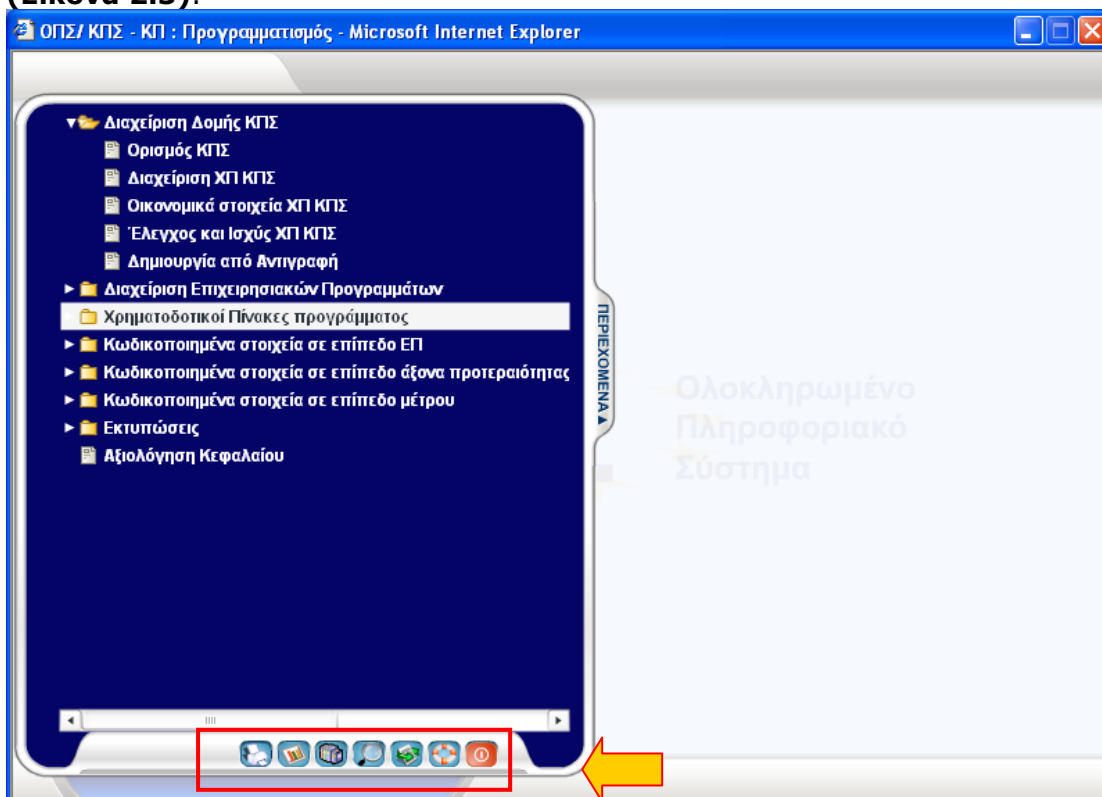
(Εικόνα 2.3).

ΟΠΣ/ ΚΠΣ - ΚΠ : Προγραμματισμός - Microsoft Internet Explorer

Διαχείριση Δομής ΚΠΣ
Ορισμός ΚΠΣ
Διαχείριση ΧΠ ΚΠΣ
Οικονομικά στοιχεία ΧΠ ΚΠΣ
Έλεγχος και Ισχύς ΧΠ ΚΠΣ
Δημιουργία από Αντιγραφή
Διαχείριση Επιχειρησιακών Προγραμμάτων
Χρηματοδοτικοί Πίνακες προγράμματος
Κωδικοποιημένα στοιχεία σε επίπεδο ΕΠ
Κωδικοποιημένα στοιχεία σε επίπεδο άξονα προτεραιότητας
Κωδικοποιημένα στοιχεία σε επίπεδο μέτρου
Εκτυπώσεις
Αξιολόγηση Κεφαλαίου

ΠΕΡΙΕΧΟΜΕΝΑ

Ολοκληρωμένο Πληροφοριακό Σύστημα